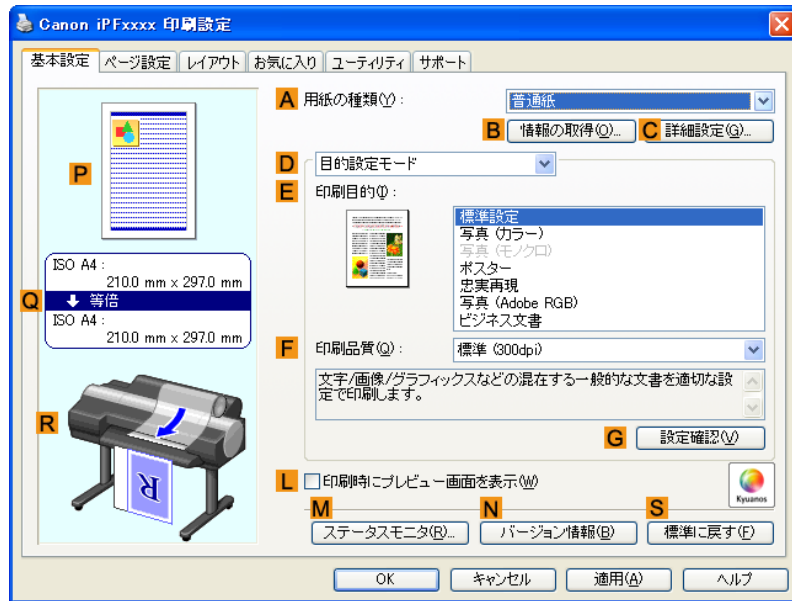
Canon iPFxxxx 印刷設定

基本設定 | ページ設定 | レイアウト | お気に入り | ユーティリティ | サポート

P

ISO A4 :
210.0 mm x 297.0 mm
Q ↓ 等倍
ISO A4 :
210.0 mm x 297.0 mm

R

R

A 用紙の種類(Y) : 普通紙

B 情報の取得(O)... C 詳細設定(G)...

D 目的設定モード

E 印刷目的(I) :

標準設定
写真 (カラー)
写真 (モノクロ)
ポスター
忠実再現
写真 (Adobe RGB)
ビジネス文書

F 印刷品質(Q) : 標準 (300dpi)

文字/画像/グラフィックスなどの混在する一般的な文書を適切な設定で印刷します。

G 設定確認(V)

L 印刷時にプレビュー画面を表示(W)

Kyuanos

M ステータスモニタ(R)...
N バージョン情報(B)
S 標準に戻す(F)

OK キャンセル 適用(A) ヘルプ